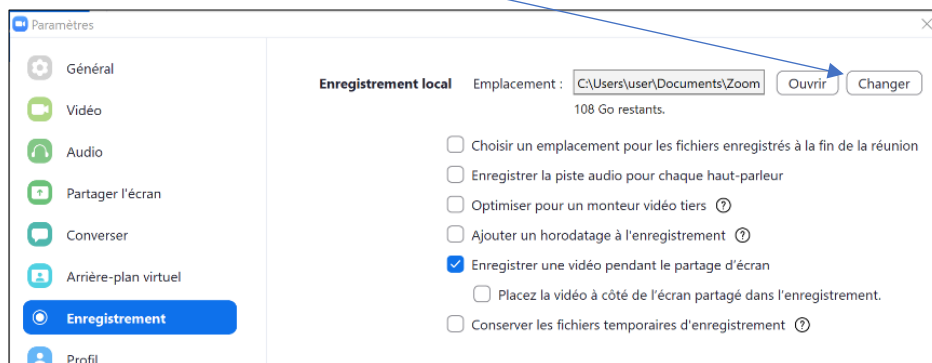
Paramètres

Général

Vidéo

Audio

Partager l'écran

Converser

Arrière-plan virtuel

Enregistrement

Profil

Enregistrement local

Emplacement : C:\Users\user\Documents\Zoom

Ouvrir

Changer

108 Go restants.

Choisir un emplacement pour les fichiers enregistrés à la fin de la réunion

Enregistrer la piste audio pour chaque haut-parleur

Optimiser pour un monteur vidéo tiers

Ajouter un horodatage à l'enregistrement

Enregistrer une vidéo pendant le partage d'écran

Placez la vidéo à côté de l'écran partagé dans l'enregistrement.

Conserver les fichiers temporaires d'enregistrement